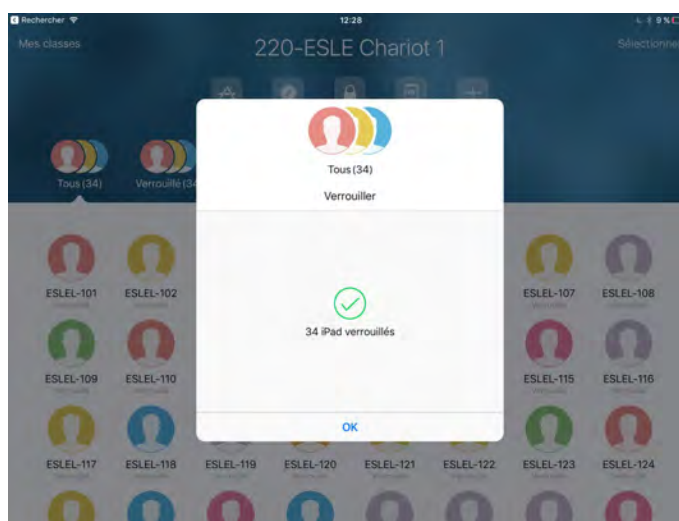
Rechercher
12:28
9 %

Mes classes
220-ESLE Chariot 1
Sélectionner

Tous (34)
Verrouillé (34

Tous (34)
Verrouiller

34 iPad verrouillés

OK

ESLEL-101
ESLEL-102
ESLEL-107
ESLEL-108
ESLEL-109
ESLEL-110
ESLEL-115
ESLEL-116
ESLEL-117
ESLEL-118
ESLEL-119
ESLEL-120
ESLEL-121
ESLEL-122
ESLEL-123
ESLEL-124